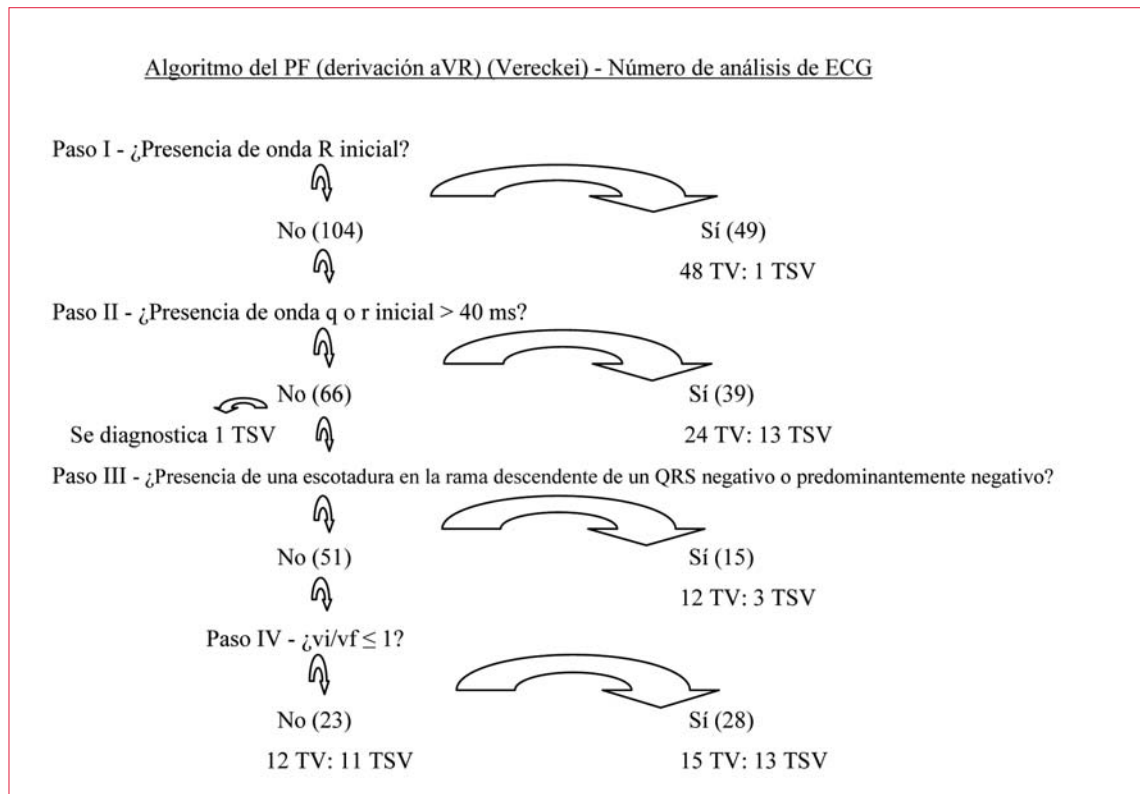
Algoritmo del PF (derivación aVR) (Vereckei) - Número de análisis de ECG

Paso I - ¿Presencia de onda R inicial?

No (104)

Sí (49)

48 TV: 1 TSV

Paso II - ¿Presencia de onda q o r inicial > 40 ms?

No (66)

Se diagnostica 1 TSV

Sí (39)

24 TV: 13 TSV

Paso III - ¿Presencia de una escotadura en la rama descendente de un QRS negativo o predominantemente negativo?

No (51)

Sí (15)

12 TV: 3 TSV

Paso IV - ¿vi/vf $\leq$ 1?

No (23)

12 TV: 11 TSV

Sí (28)

15 TV: 13 TSV